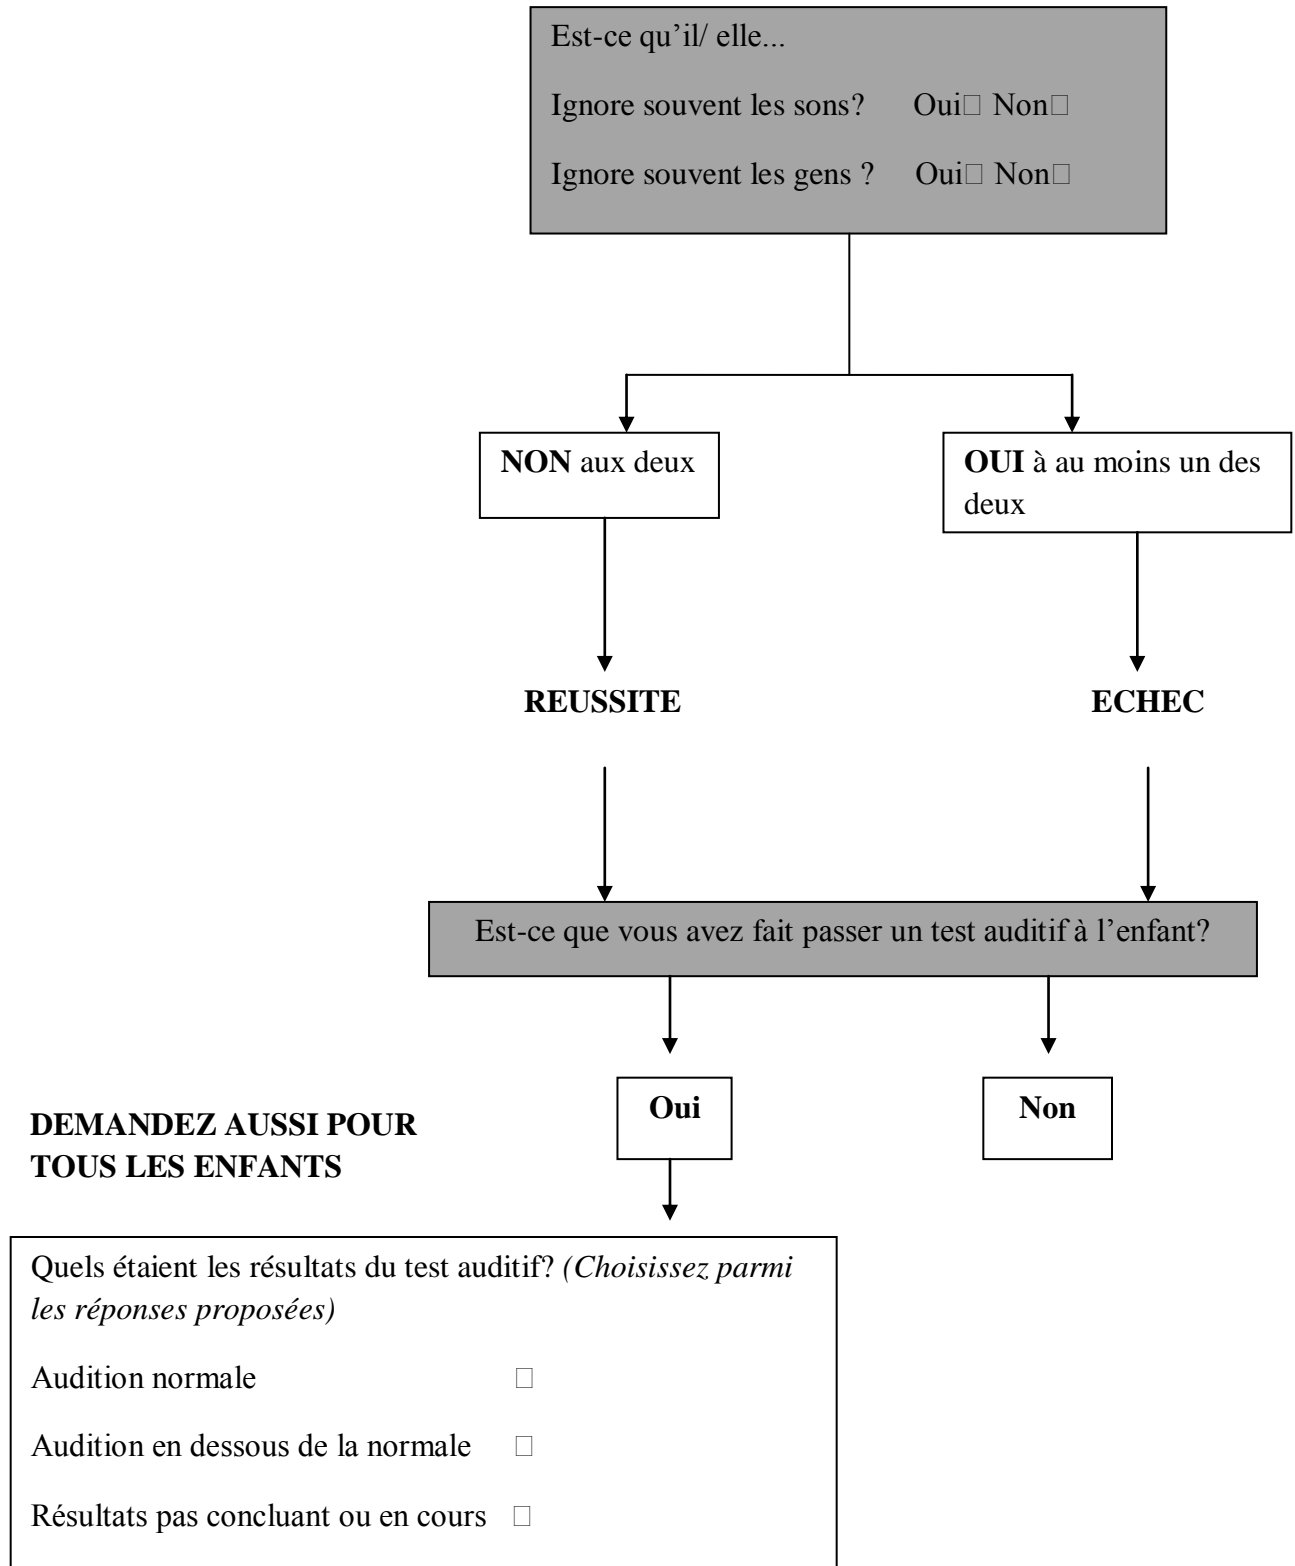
Est-ce qu'il/ elle...

Ignore souvent les sons? Oui□ Non□

Ignore souvent les gens ? Oui□ Non□

NON aux deux

OUI à au moins un des deux

REUSSITE

ECHEC

Est-ce que vous avez fait passer un test auditif à l'enfant?

Oui

Non

DEMANDEZ AUSSI POUR TOUS LES ENFANTS

Quels étaient les résultats du test auditif? *(Choisissez parmi les réponses proposées)*

Audition normale □

Audition en dessous de la normale □

Résultats pas concluant ou en cours □